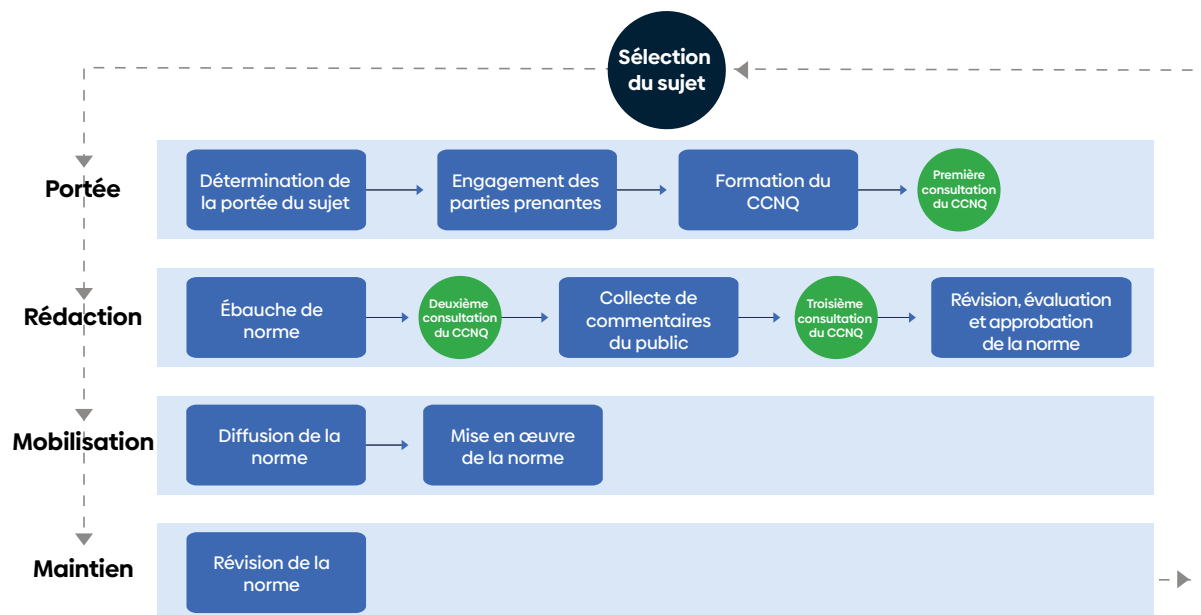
Sélection du sujet

Portée

Détermination de la portée du sujet

Engagement des parties prenantes

Formation du CCNQ

Première consultation du CCNQ

Rédaction

Ébauche de norme

Deuxième consultation du CCNQ

Collecte de commentaires du public

Troisième consultation du CCNQ

Révision, évaluation et approbation de la norme

Mobilisation

Diffusion de la norme

Mise en œuvre de la norme

Maintien

Révision de la norme